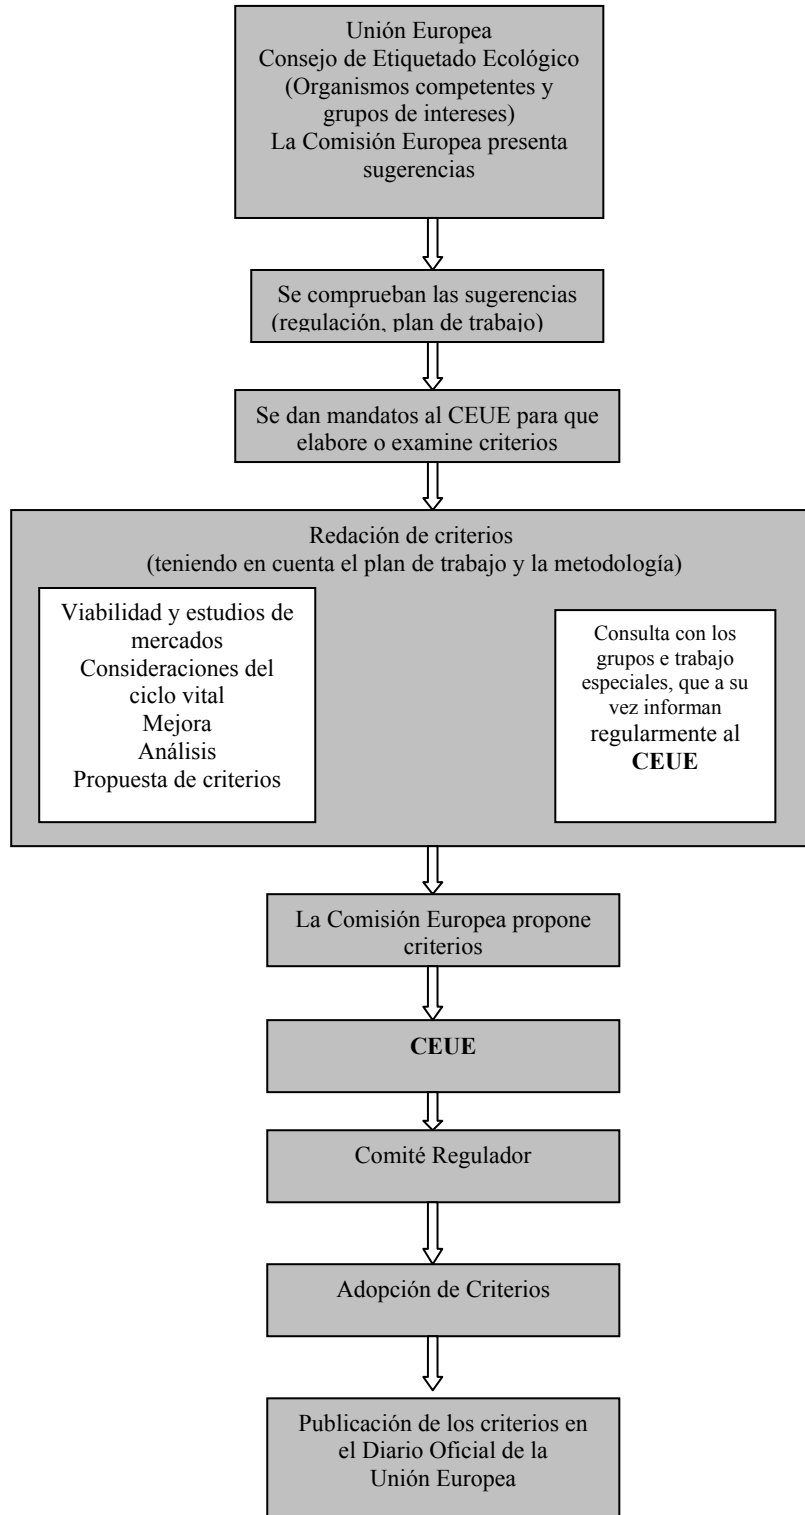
Unión Europea
Consejo de Etiquetado Ecológico
(Organismos competentes y grupos de intereses)
La Comisión Europea presenta sugerencias

Se comprueban las sugerencias (regulación, plan de trabajo)

Se dan mandatos al CEUE para que elabore o examine criterios

Redación de criterios
(teniendo en cuenta el plan de trabajo y la metodología)

Viabilidad y estudios de mercados
Consideraciones del ciclo vital
Mejora
Análisis
Propuesta de criterios

Consulta con los grupos e trabajo especiales, que a su vez informan regularmente al **CEUE**

La Comisión Europea propone criterios

**CEUE**

Comité Regulador

Adopción de Criterios

Publicación de los criterios en el Diario Oficial de la Unión Europea